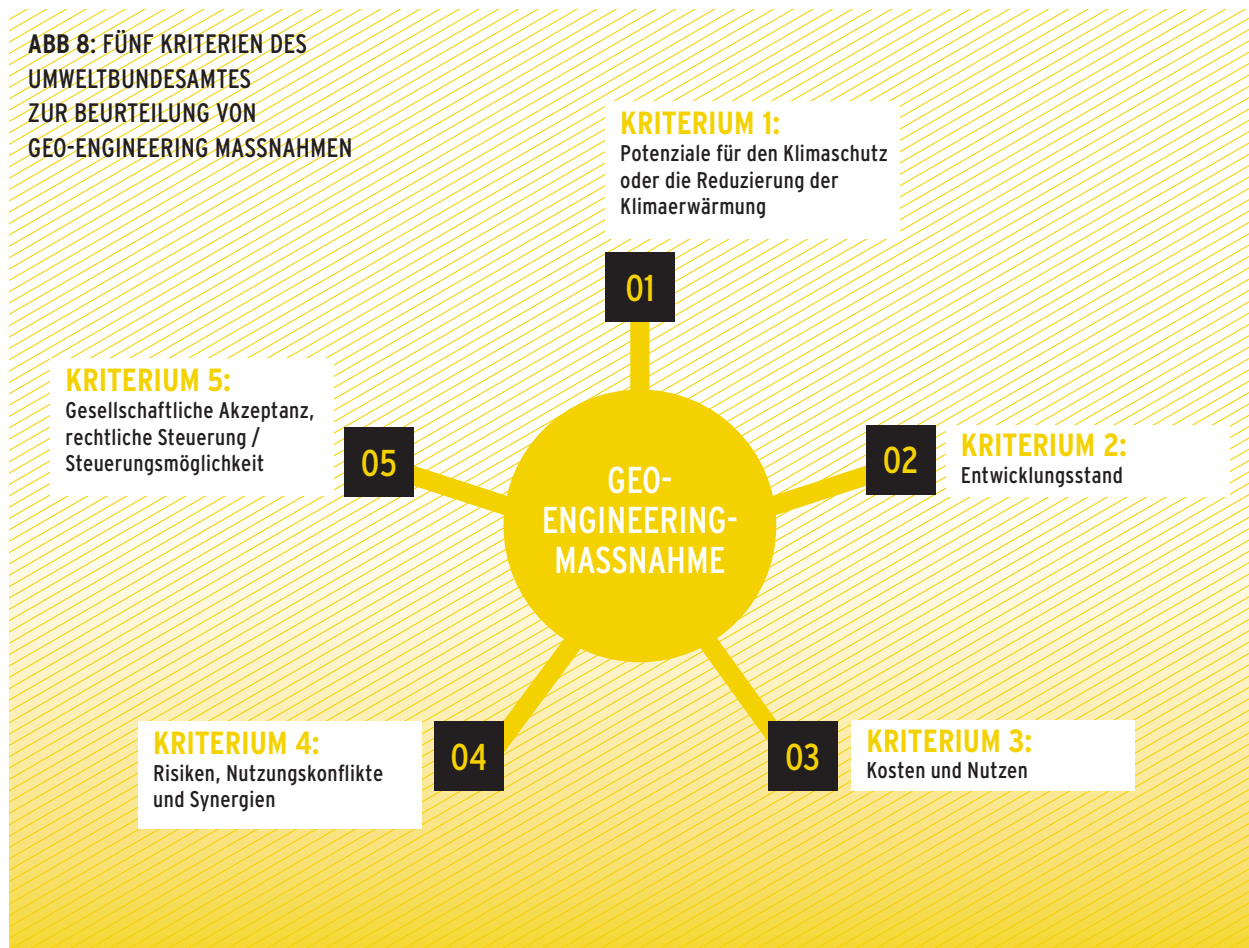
ABB 8: FÜNF KRITERIEN DES UMWELTBUNDESAMTES ZUR BEURTEILUNG VON GEO-ENGINEERING MASSNAHMEN

KRITERIUM 1:
Potenziale für den Klimaschutz oder die Reduzierung der Klimaerwärmung

01

KRITERIUM 5:
Gesellschaftliche Akzeptanz, rechtliche Steuerung / Steuerungsmöglichkeit

05

GEO-ENGINEERING-MASSNAHME

02

KRITERIUM 2:
Entwicklungsstand

KRITERIUM 4:
Risiken, Nutzungskonflikte und Synergien

04

03

KRITERIUM 3:
Kosten und Nutzen